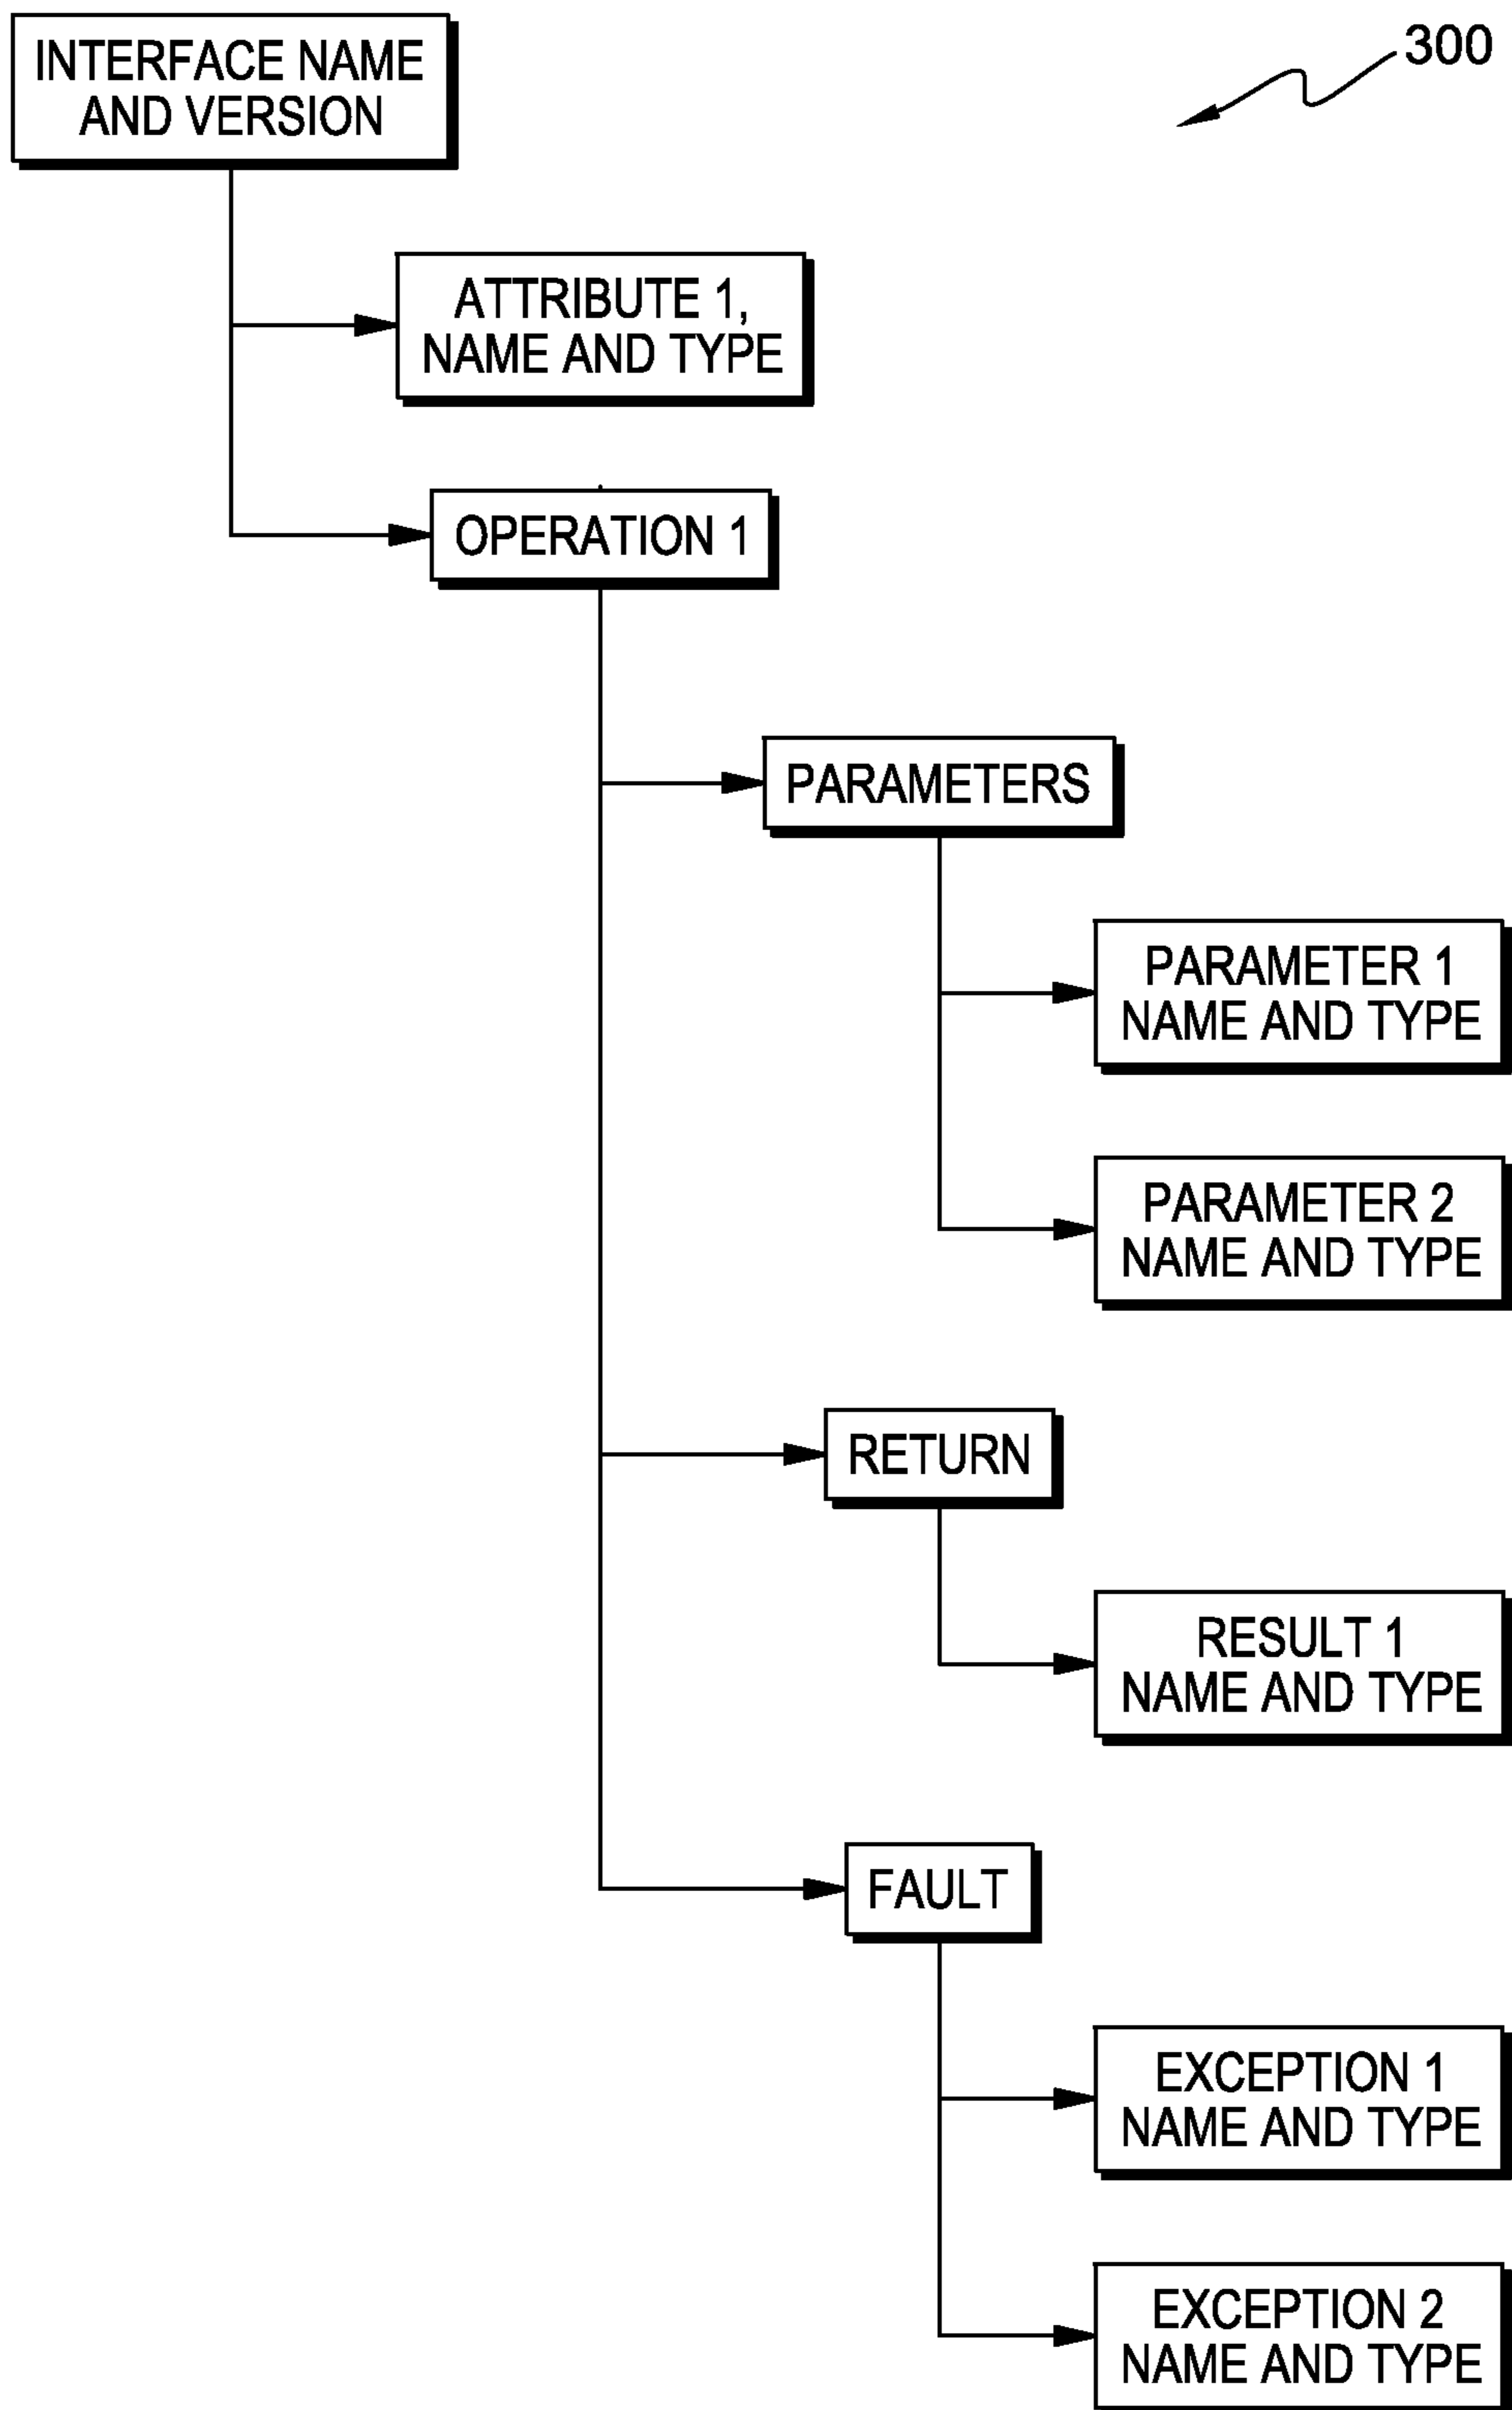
300

INTERFACE NAME AND VERSION

ATTRIBUTE 1, NAME AND TYPE

OPERATION 1

PARAMETERS

PARAMETER 1 NAME AND TYPE

PARAMETER 2 NAME AND TYPE

RETURN

RESULT 1 NAME AND TYPE

FAULT

EXCEPTION 1 NAME AND TYPE

EXCEPTION 2 NAME AND TYPE